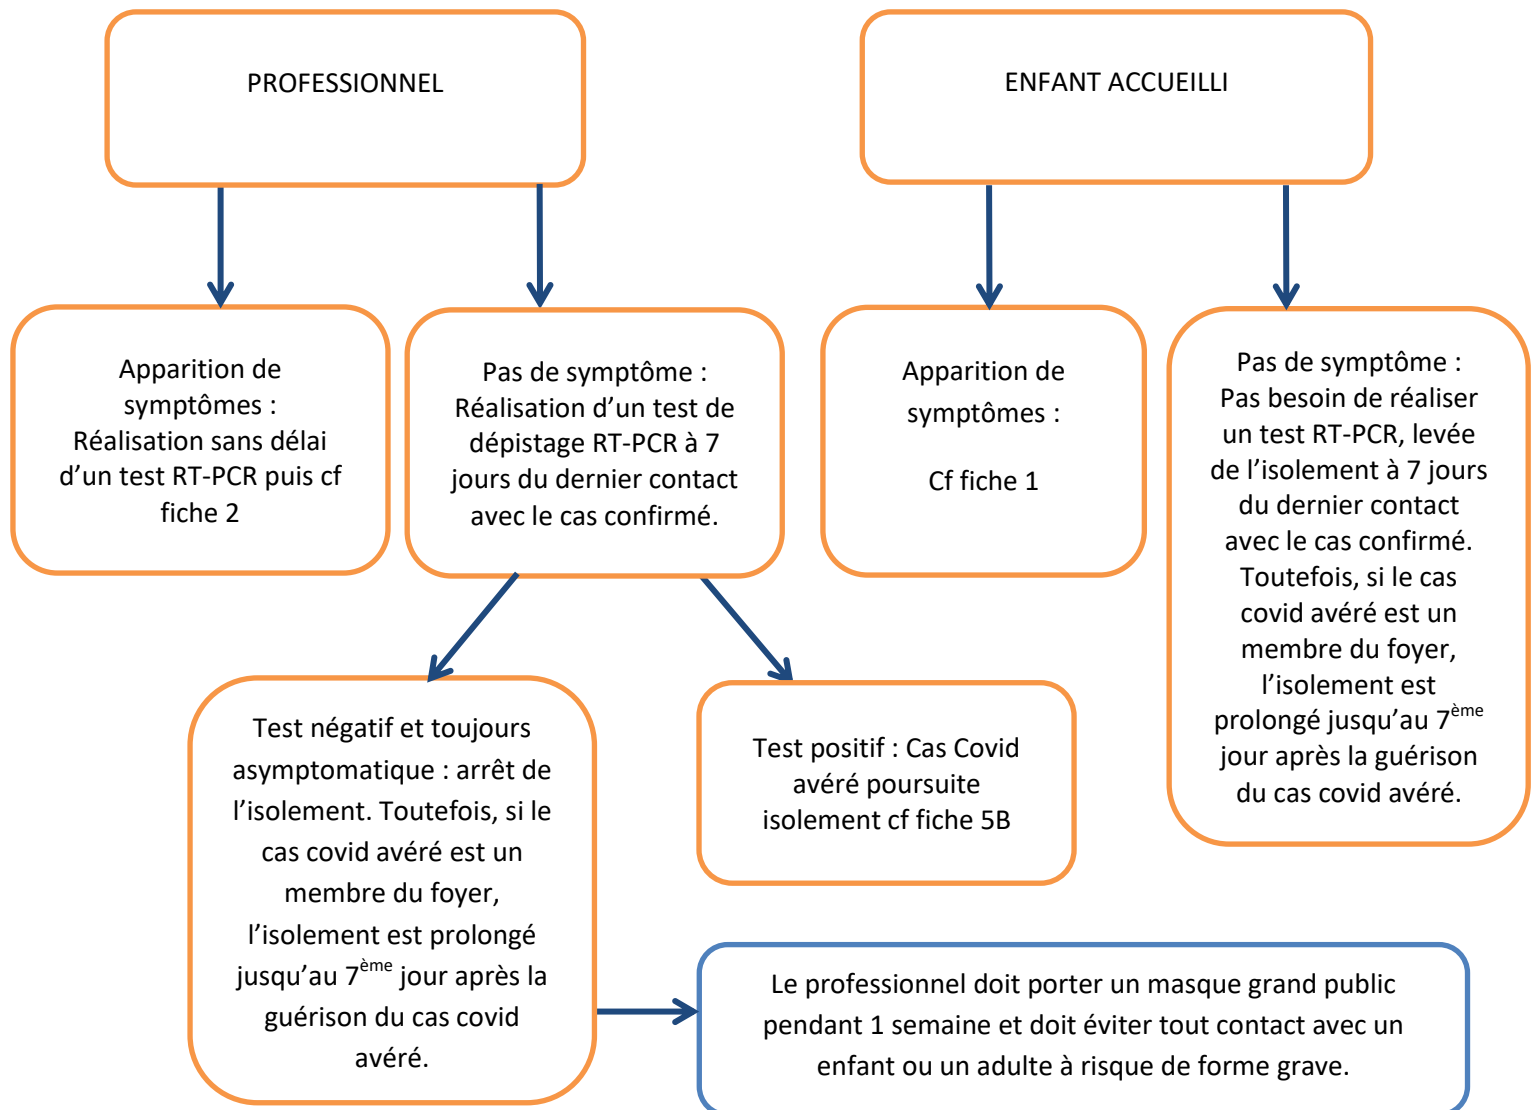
PROFESSIONNEL

ENFANT ACCUEILLI

Apparition de symptômes : Réalisation sans délai d'un test RT-PCR puis cf fiche 2

Pas de symptôme : Réalisation d'un test de dépistage RT-PCR à 7 jours du dernier contact avec le cas confirmé.

Apparition de symptômes :

Cf fiche 1

Pas de symptôme : Pas besoin de réaliser un test RT-PCR, levée de l'isolement à 7 jours du dernier contact avec le cas confirmé. Toutefois, si le cas covid avéré est un membre du foyer, l'isolement est prolongé jusqu'au 7$^{ème}$ jour après la guérison du cas covid avéré.

Test négatif et toujours asymptomatique : arrêt de l'isolement. Toutefois, si le cas covid avéré est un membre du foyer, l'isolement est prolongé jusqu'au 7$^{ème}$ jour après la guérison du cas covid avéré.

Test positif : Cas Covid avéré poursuite isolement cf fiche 5B

Le professionnel doit porter un masque grand public pendant 1 semaine et doit éviter tout contact avec un enfant ou un adulte à risque de forme grave.